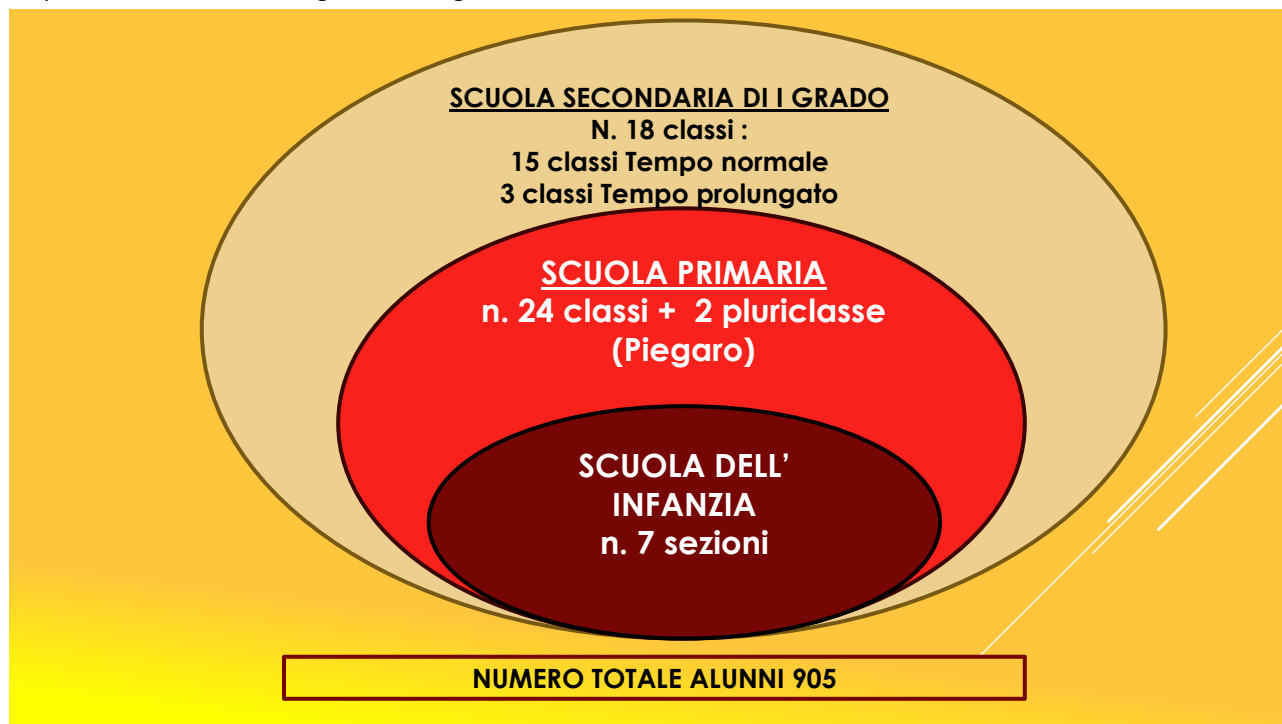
SCUOLA SECONDARIA DI I GRADO
N. 18 classi :
15 classi Tempo normale
3 classi Tempo prolungato

SCUOLA PRIMARIA
n. 24 classi + 2 pluriclasse
(Piegaro)

SCUOLA DELL' INFANZIA
n. 7 sezioni

NUMERO TOTALE ALUNNI 905